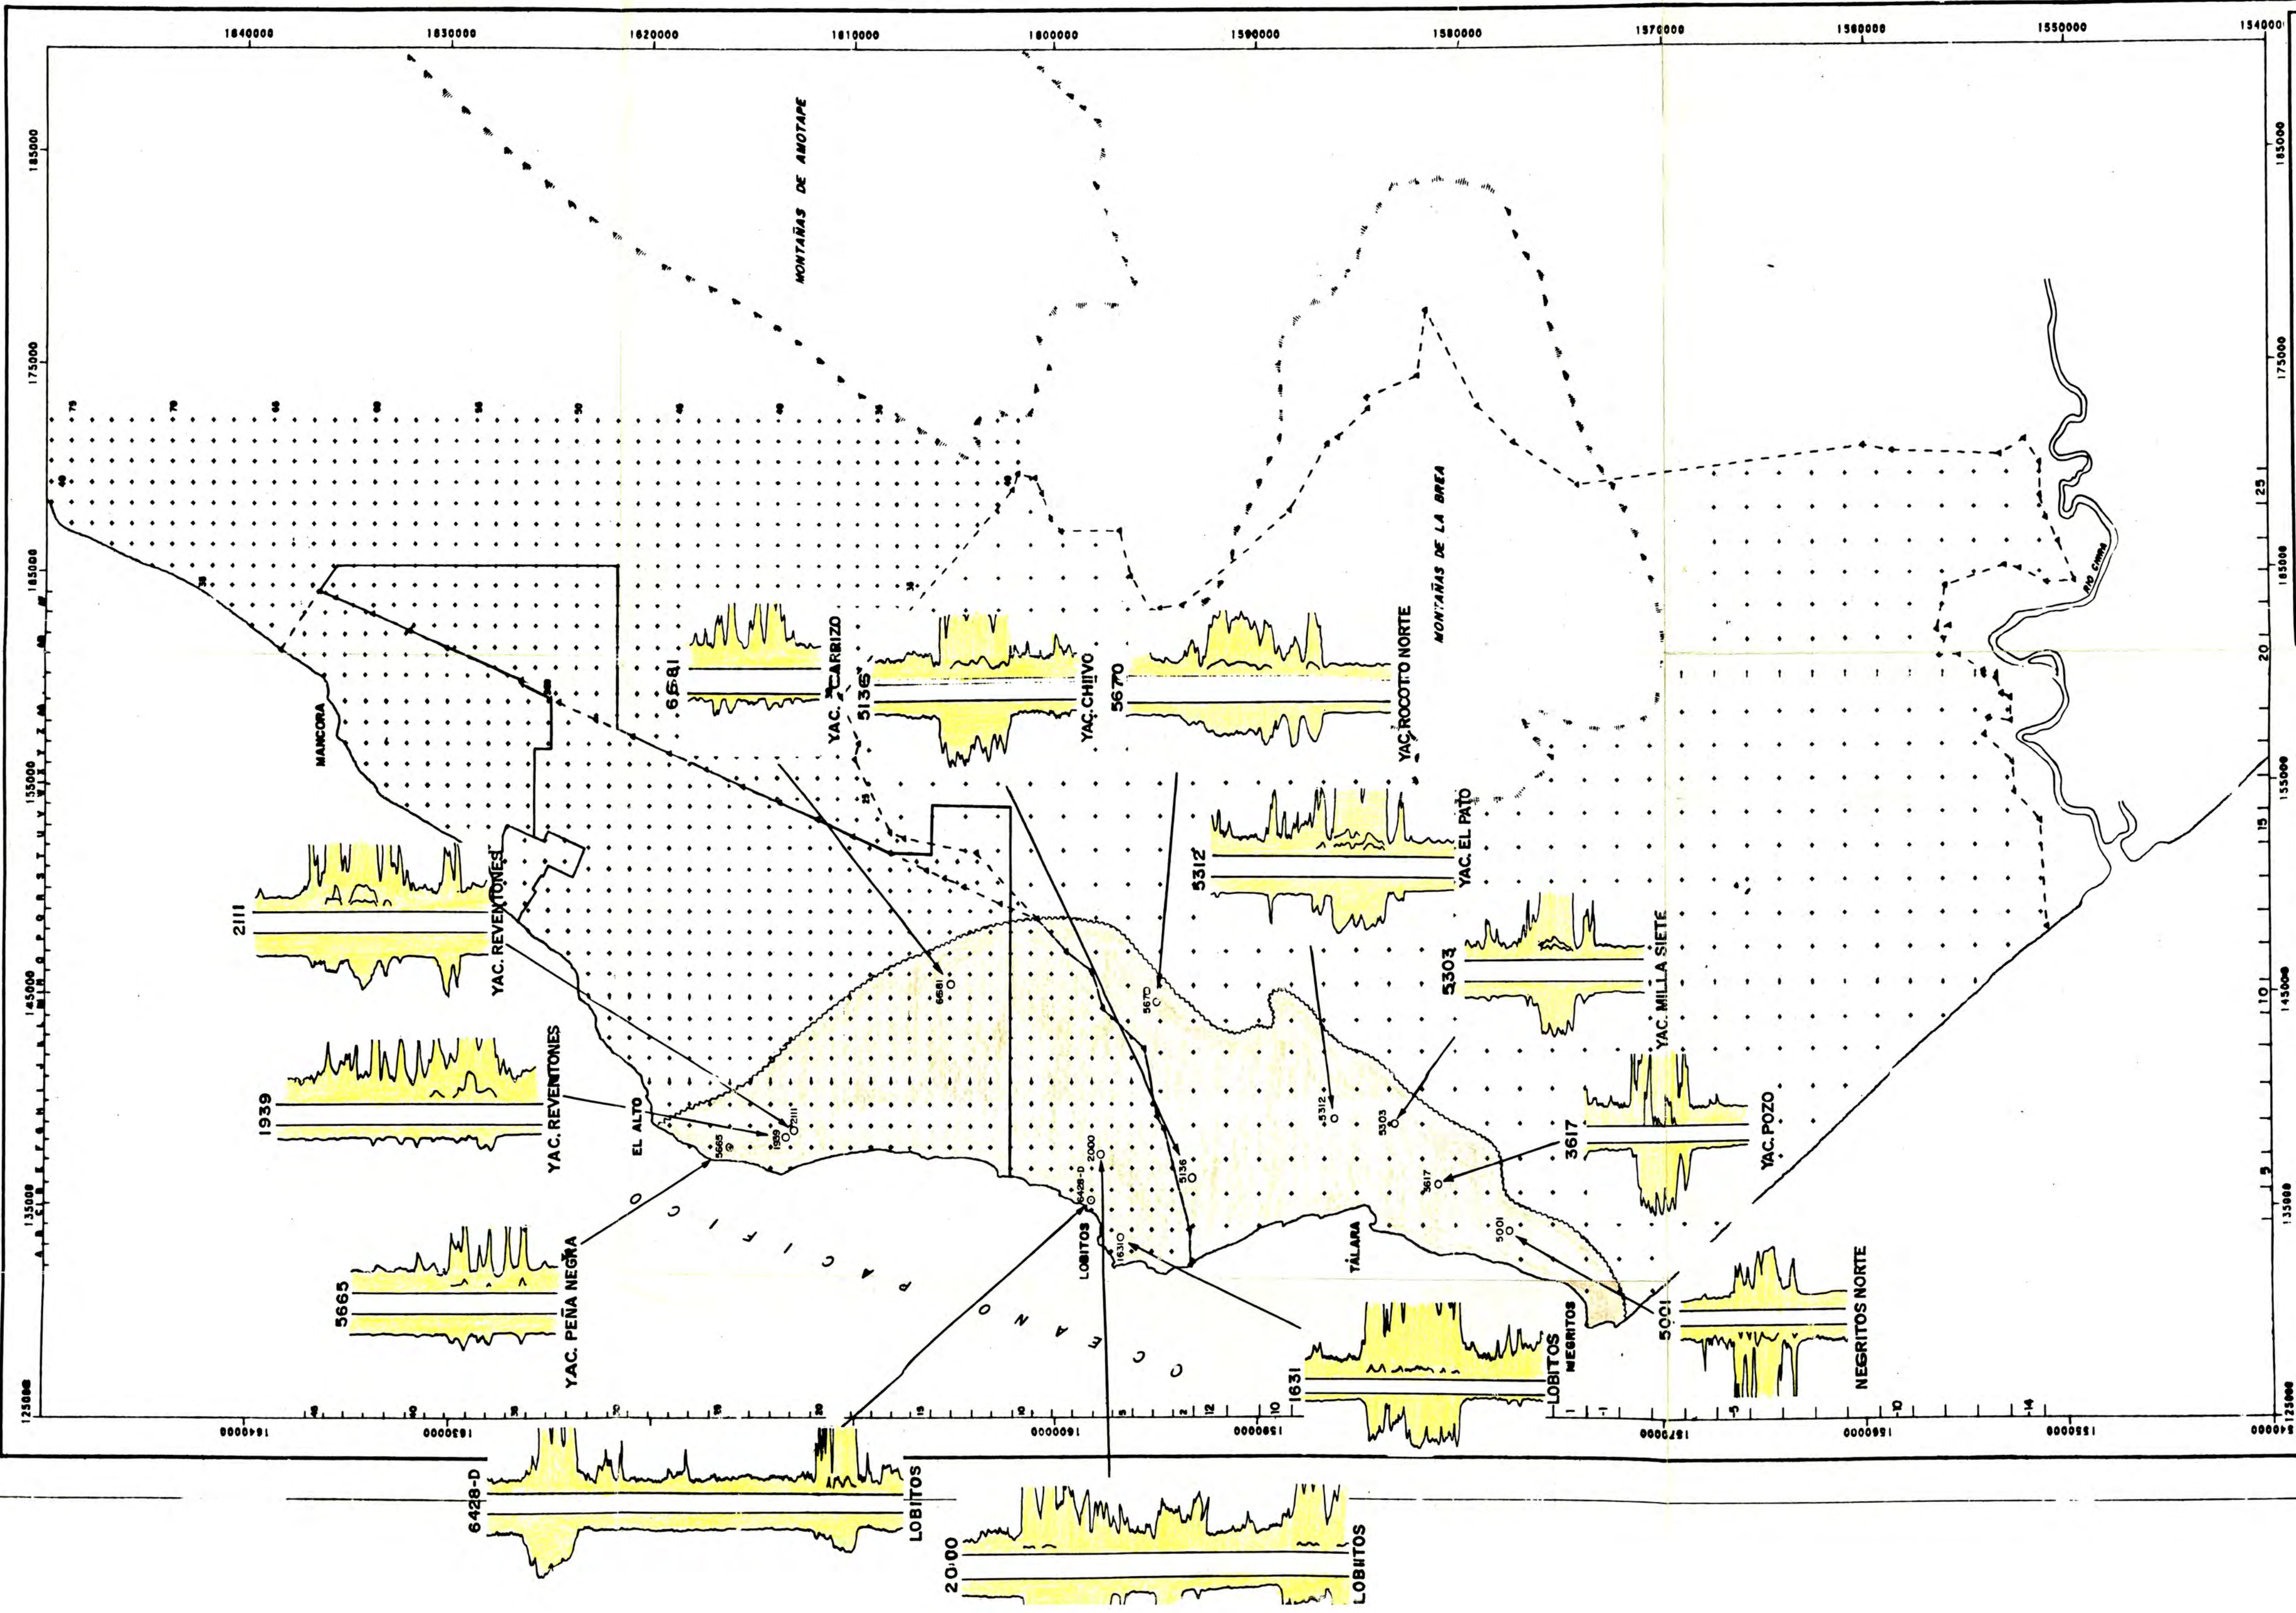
1840000 1830000 1620000 1810000 1800000 1590000 1580000 1570000 1560000 1550000 1540000

185000 175000 165000 155000 145000 135000 125000

MONTAÑAS DE AMOTAPE

MONTAÑAS DE LA BREA

RIO CHIRA

MANCORA

EL ALTO

LOBITOS

TALARA

NEGRITOS

O C E A N O P A C I F I C O

6681 YAC. CARRIZO

5136 YAC. CHIVO

5670 YAC. ROCOTO NORTE

5312 YAC. EL PATO

5303 YAC. MILLA SIETE

3617 YAC. POZO

5001 NEGRITOS NORTE

1631 LOBITOS

2111 YAC. REVENTONES

1939 YAC. REVENTONES

5665 YAC. PEÑA NEGRA

6428-D LOBITOS

2000 LOBITOS

6681 5670 5312 5303 3617 5001 2111 1939 5665 2000 6428-D 5136 1631

25 20 15 10 5

1640000 1630000 1620000 1610000 1600000 1590000 1580000 1570000 1560000 1550000 1540000